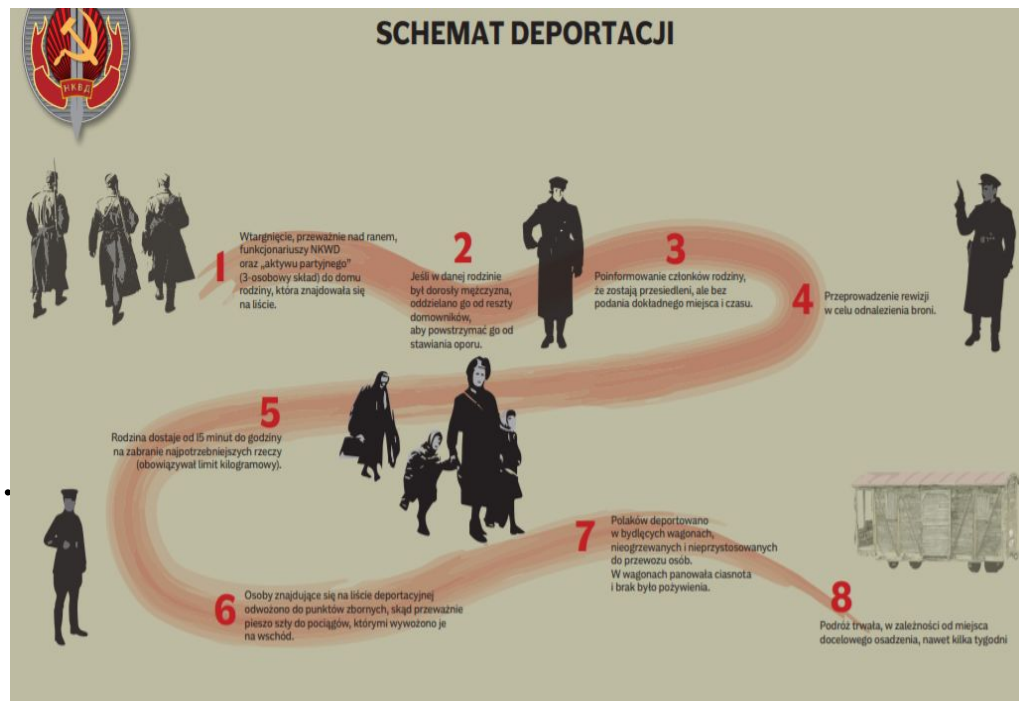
НКВД

SCHEMAT DEPORTACJI

1
Wtargnięcie, przeważnie nad ranem, funkcjonariuszy NKWD oraz „aktywu partyjnego" (3-osobowy skład) do domu rodziny, która znajdowała się na liście.

2
Jeśli w danej rodzinie był dorosły mężczyzna, oddzielano go od reszty domowników, aby powstrzymać go od stawiania oporu.

3
Poinformowanie członków rodziny, że zostają przesiedleni, ale bez podania dokładnego miejsca i czasu.

4
Przeprowadzenie rewizji w celu odnalezienia broni.

5
Rodzina dostaje od 15 minut do godziny na zabranie najpotrzebniejszych rzeczy (obowiązywał limit kilogramowy).

6
Osoby znajdujące się na liście deportacyjnej odwożono do punktów zbornych, skąd przeważnie pieszo szły do pociągów, którymi wywożono je na wschód.

7
Polaków deportowano w bydlęcych wagonach, nieogrzewanych i nieprzystosowanych do przewozu osób. W wagonach panowała ciasnota i brak było pożywienia.

8
Podróż trwała, w zależności od miejsca docelowego osadzenia, nawet kilka tygodni